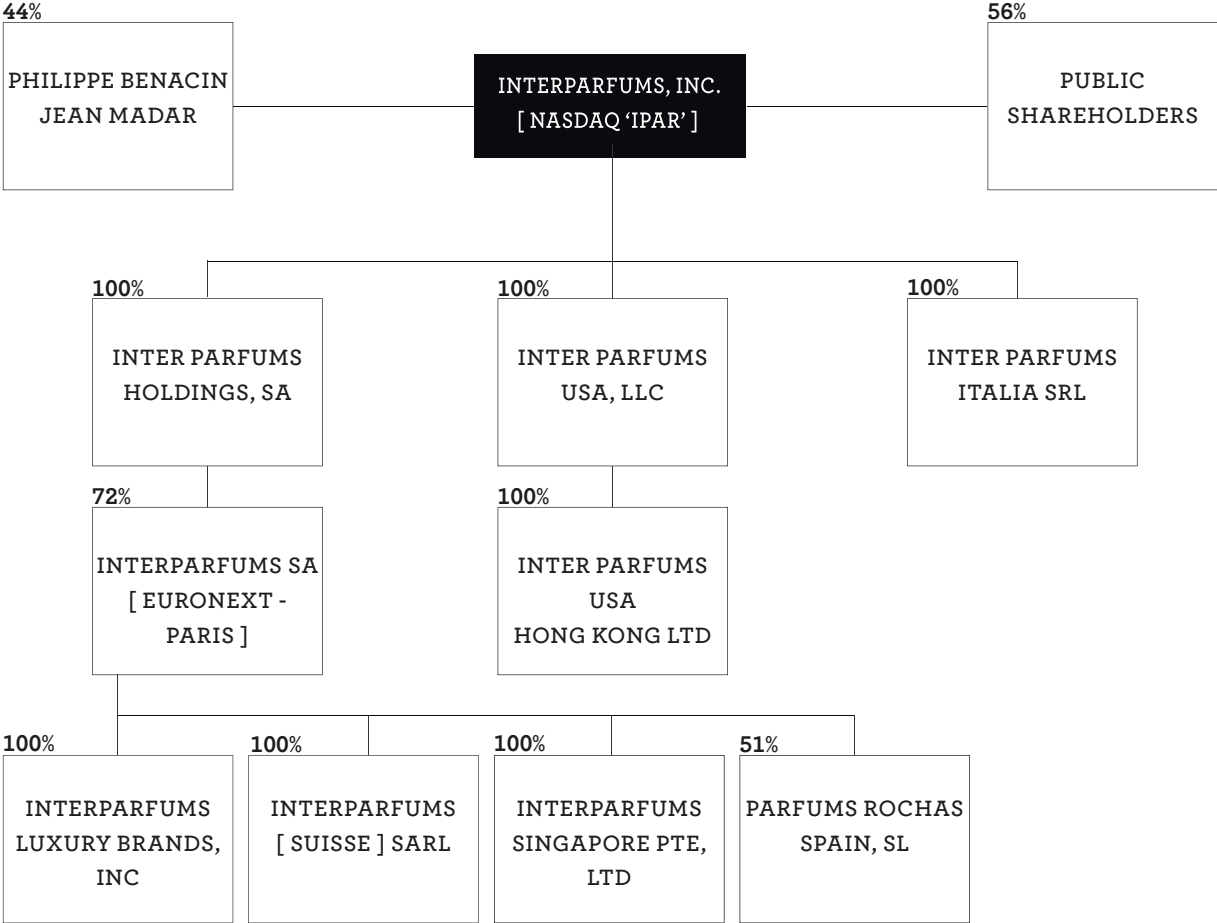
44%
PHILIPPE BENACIN
JEAN MADAR

INTERPARFUMS, INC.
[ NASDAQ 'IPAR' ]

56%
PUBLIC
SHAREHOLDERS

100%
INTER PARFUMS
HOLDINGS, SA

100%
INTER PARFUMS
USA, LLC

100%
INTER PARFUMS
ITALIA SRL

72%
INTERPARFUMS SA
[ EURONEXT - PARIS ]

100%
INTER PARFUMS
USA
HONG KONG LTD

100%
INTERPARFUMS
LUXURY BRANDS, INC

100%
INTERPARFUMS
[ SUISSE ] SARL

100%
INTERPARFUMS
SINGAPORE PTE, LTD

51%
PARFUMS ROCHAS
SPAIN, SL